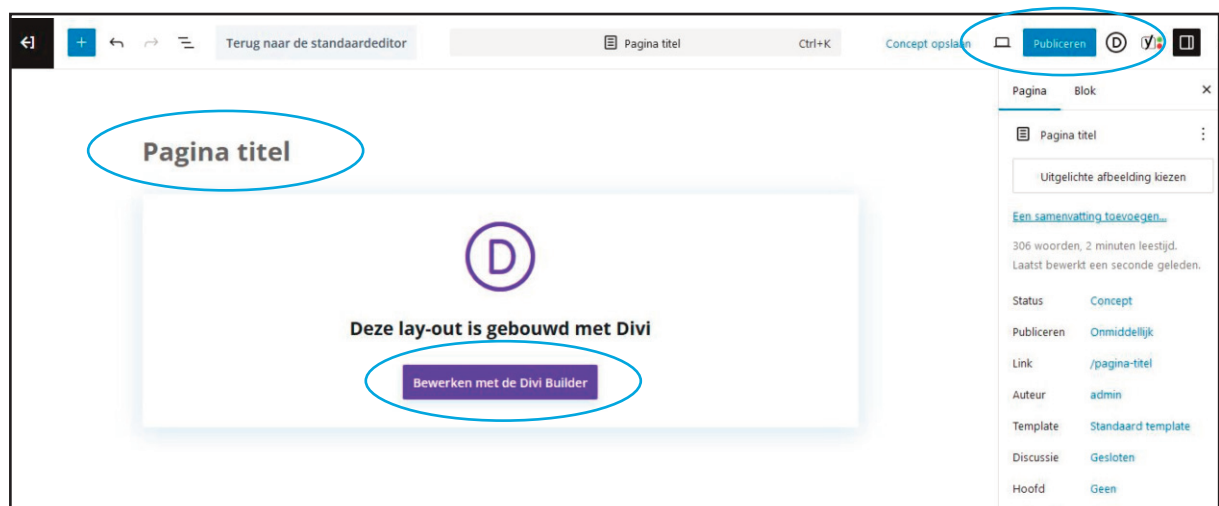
Terug naar de standaardeditor

Pagina titel Ctrl+K

Concept opslaan

Publiceren

Pagina Blok

Pagina titel

Pagina titel

Uitgelichte afbeelding kiezen

Een samenvatting toevoegen...

306 woorden, 2 minuten leestijd. Laatst bewerkt een seconde geleden.

D

Deze lay-out is gebouwd met Divi

Bewerken met de Divi Builder

| | |
|---|---|
| Status | Concept |
| Publiceren | Onmiddellijk |
| Link | /pagina-titel |
| Auteur | admin |
| Template | Standaard template |
| Discussie | Gesloten |
| Hoofd | Geen |